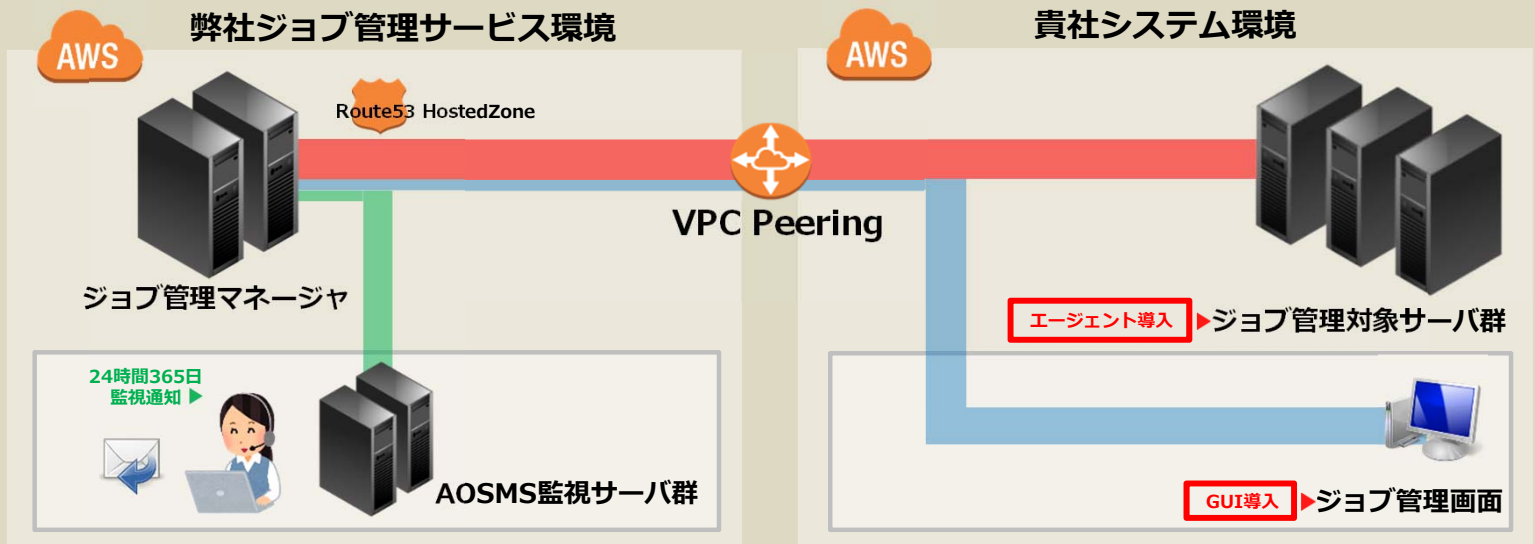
弊社ジョブ管理サービス環境

AWS

Route53 HostedZone

ジョブ管理マネージャ

24時間365日
監視通知 ▶

AOSMS監視サーバ群

VPC Peering

貴社システム環境

AWS

エージェント導入 ▶ジョブ管理対象サーバ群

GUI導入 ▶ジョブ管理画面